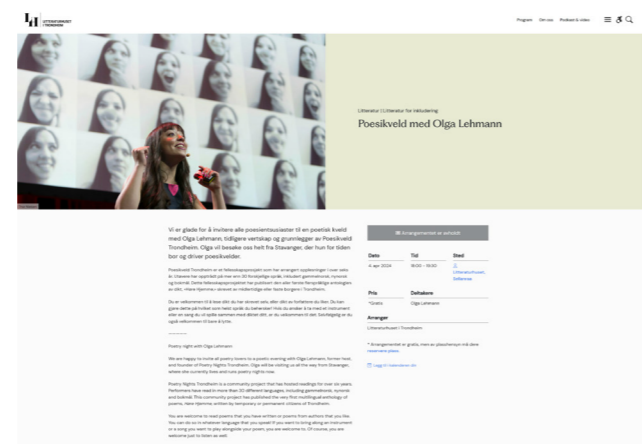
LITTERATURHUSET I TRONDHEIM

Program Om oss Podkast & video

Litteratur | Litteratur for inkludering

Poesikveld med Olga Lehmann

Vi er glade for å invitere alle poesientusiaster til en poetisk kveld med Olga Lehmann, tidligere vertskap og grunnlegger av Poesikveld Trondheim. Olga vil besøke oss fra Stavanger, der hun for tiden bor og driver poesikvelder.

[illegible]

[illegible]

Poetry night with Olga Lehmann

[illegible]

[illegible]

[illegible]

Arrangementet er avlyst

| Dato | Tid | Sted |
|---|---|---|
| 4. apr 2024 | 18:00 – 19:30 | Litteraturhuset, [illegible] |

| Pris | Deltakere |
|---|---|
| Gratis | Olga Lehmann |

Arrangør

Litteraturhuset i Trondheim

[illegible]

Legg til i kalenderen din